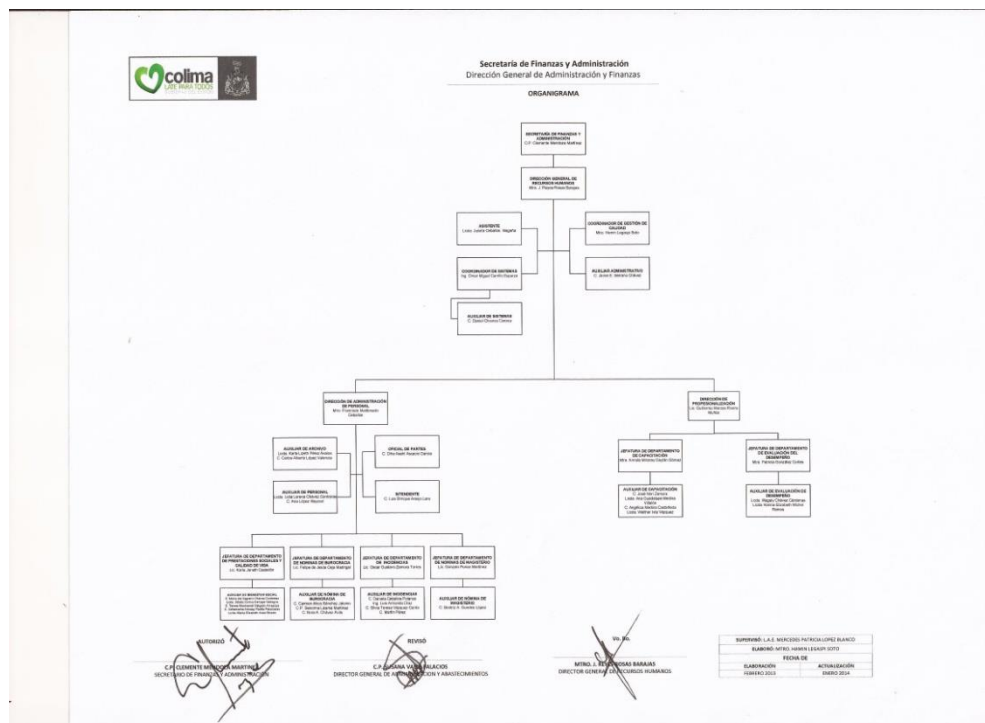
colima
LATE PARA TODOS

Secretaría de Finanzas y Administración
Dirección General de Administración y Finanzas

ORGANIGRAMA

SECRETARÍA DE FINANZAS Y ADMINISTRACIÓN
C.P. Clemente Mendoza Martínez

DIRECCIÓN GENERAL DE RECURSOS HUMANOS
Mtro. J. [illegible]

ASISTENTE
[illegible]

COORDINADOR DE GESTIÓN DE CALIDAD
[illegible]

COORDINADOR DE SISTEMAS
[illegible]

AUXILIAR ADMINISTRATIVO
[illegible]

AUXILIAR DE SISTEMAS
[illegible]

DIRECCIÓN DE ADMINISTRACIÓN DE PERSONAL
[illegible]

DIRECCIÓN DE PROFESIONALIZACIÓN
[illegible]

AUXILIAR DE ARCHIVO
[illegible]

OFICIAL DE PARTES
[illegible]

AUXILIAR DE PERSONAL
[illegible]

INTENDENTE
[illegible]

JEFATURA DE DEPARTAMENTO DE CAPACITACIÓN
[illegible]

JEFATURA DE DEPARTAMENTO DE EVALUACIÓN DEL DESEMPEÑO
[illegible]

AUXILIAR DE CAPACITACIÓN
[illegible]

AUXILIAR DE EVALUACIÓN DE DESEMPEÑO
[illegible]

JEFATURA DE DEPARTAMENTO DE PRESTACIONES SOCIALES Y CALIDAD DE VIDA
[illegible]

JEFATURA DE DEPARTAMENTO DE NÓMINAS DE BUROCRACIA
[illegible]

JEFATURA DE DEPARTAMENTO DE INCIDENCIAS
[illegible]

JEFATURA DE DEPARTAMENTO DE NÓMINA DE MAGISTERIO
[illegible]

AUXILIAR DE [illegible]
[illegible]

AUXILIAR DE NÓMINA DE BUROCRACIA
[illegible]

AUXILIAR DE INCIDENCIAS
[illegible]

AUXILIAR DE NÓMINA DE MAGISTERIO
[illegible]

AUTORIZÓ
C.P. CLEMENTE MENDOZA MARTÍNEZ
SECRETARIO DE FINANZAS Y ADMINISTRACIÓN

REVISÓ
C.P. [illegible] PALACIOS
DIRECTOR GENERAL DE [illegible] Y ABASTECIMIENTOS

Vo. Bo.
MTRO. J. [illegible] BARAJAS
DIRECTOR GENERAL DE RECURSOS HUMANOS

SUPERVISÓ: L.A.E. MERCEDES PATRICIA LÓPEZ BLANCO
ELABORÓ: MTRO. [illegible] SOTO
FECHA DE
| ELABORACIÓN | ACTUALIZACIÓN |
|---|---|
| FEBRERO 2013 | ENERO 2014 |